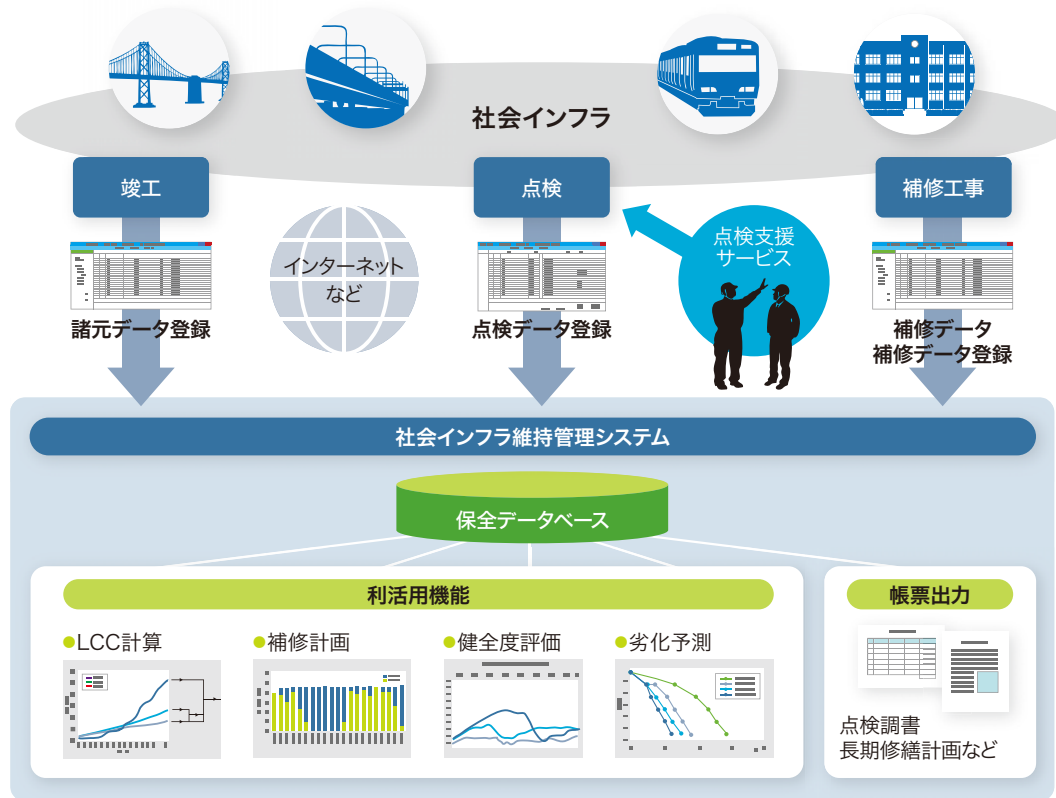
社会インフラ

竣工

点検

補修工事

インターネットなど

点検支援サービス

諸元データ登録

点検データ登録

補修データ
補修データ登録

社会インフラ維持管理システム

保全データベース

利活用機能

帳票出力

●LCC計算

●補修計画

●健全度評価

●劣化予測

点検調書
長期修繕計画など